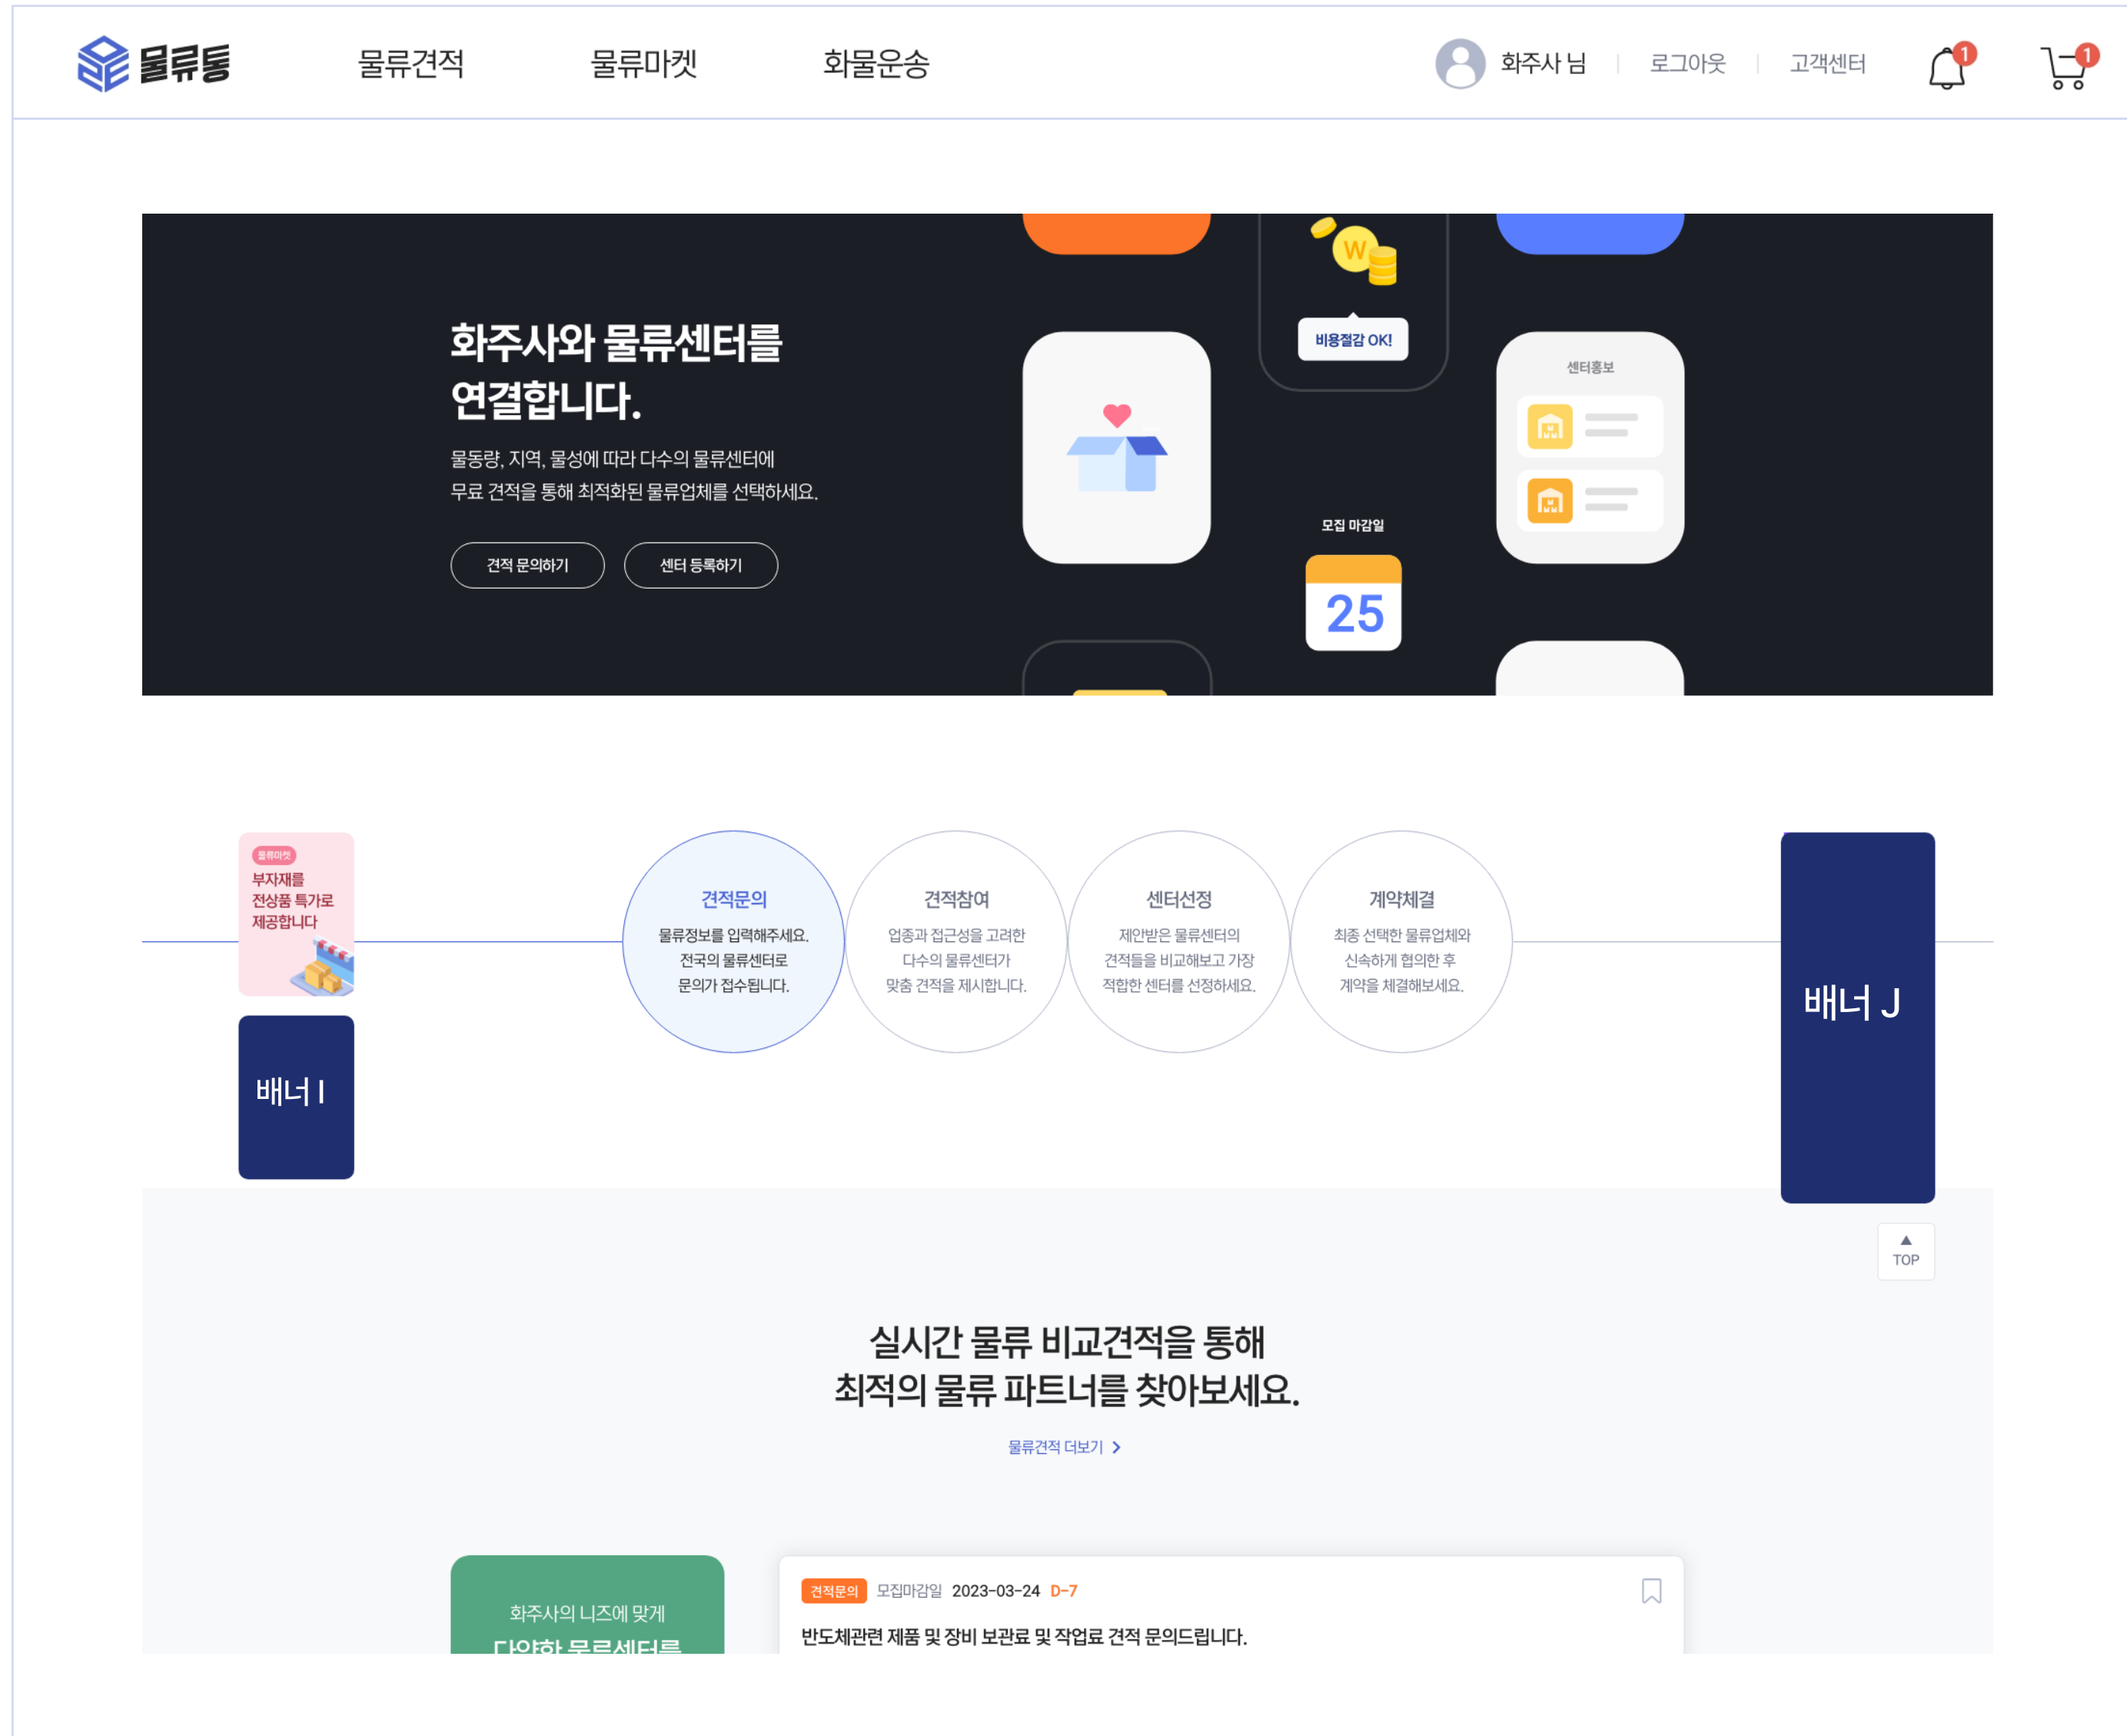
물류통

물류견적 물류마켓 화물운송

화주사 님 | 로그아웃 | 고객센터 1 1

화주사와 물류센터를 연결합니다.

물동량, 지역, 물성에 따라 다수의 물류센터에 무료 견적을 통해 최적화된 물류업체를 선택하세요.

견적 문의하기 센터 등록하기

W

비용절감 OK!

센터홍보

모집 마감일

25

물류마켓

부자재를 전상품 특가로 제공합니다

배너 I

견적문의
물류정보를 입력해주세요. 전국의 물류센터로 문의가 접수됩니다.

견적참여
업종과 접근성을 고려한 다수의 물류센터가 맞춤 견적을 제시합니다.

센터선정
제안받은 물류센터의 견적들을 비교해보고 가장 적합한 센터를 선정하세요.

계약체결
최종 선택한 물류업체와 신속하게 협의한 후 계약을 체결해보세요.

배너 J

TOP

실시간 물류 비교견적을 통해 최적의 물류 파트너를 찾아보세요.

물류견적 더보기 >

화주사의 니즈에 맞게
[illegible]

견적문의 모집마감일 2023-03-24 D-7

반도체관련 제품 및 장비 보관료 및 작업료 견적 문의드립니다.